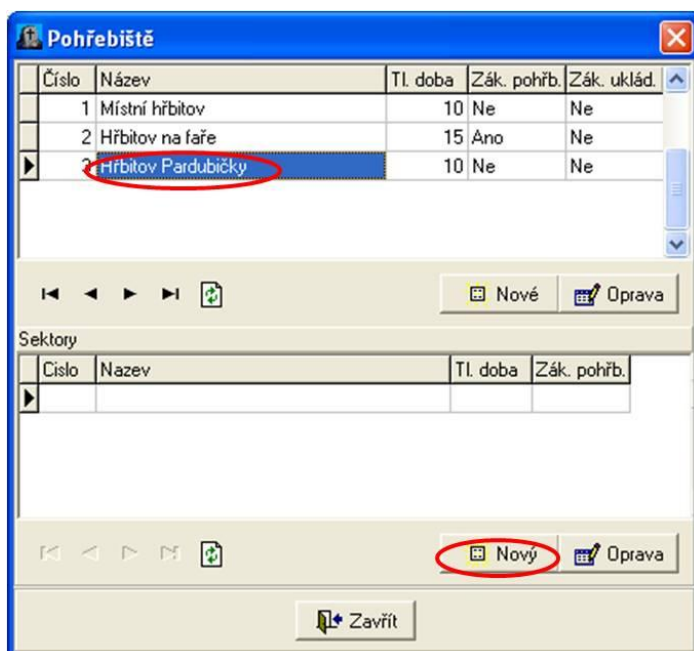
Pohřebiště

| Číslo | Název | Tl. doba | Zák. pohřb. | Zák. uklád. |
|---|---|---|---|---|
| 1 | Místní hřbitov | 10 | Ne | Ne |
| 2 | Hřbitov na faře | 15 | Ano | Ne |
| 3 | Hřbitov Pardubičky | 10 | Ne | Ne |

Nové
Oprava

Sektory

| Cislo | Nazev | Tl. doba | Zák. pohřb. |
|---|---|---|---|
| | | | |

Nový
Oprava

Zavřít